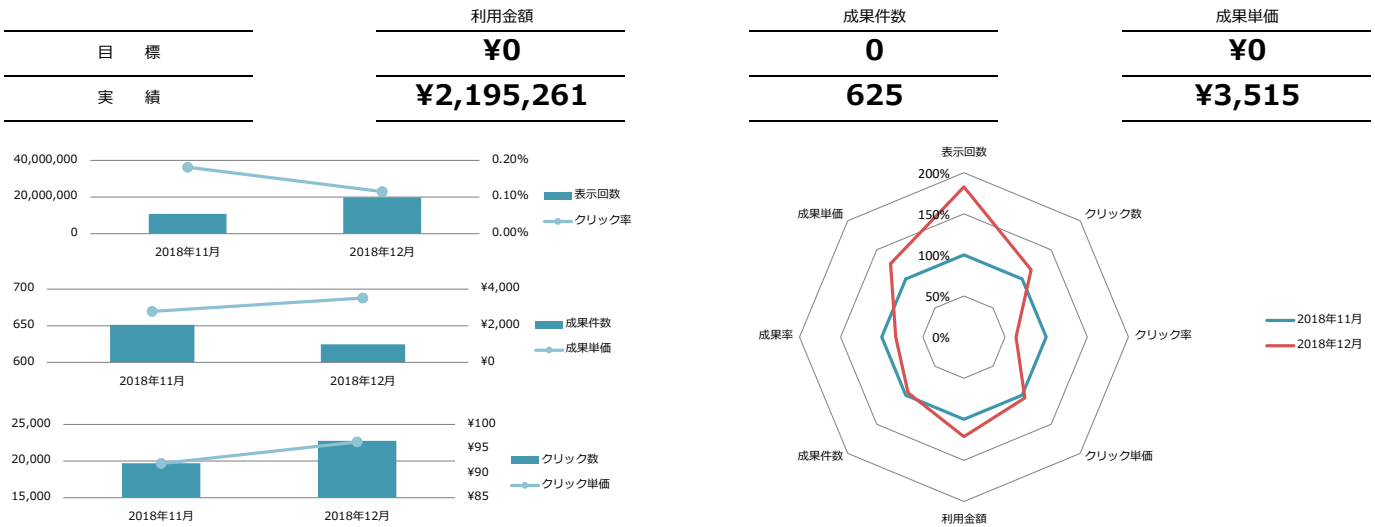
| | 利用金額 | 成果件数 | 成果単価 |
|---|---|---|---|
| 目　標 | ¥0 | 0 | ¥0 |
| 実　績 | ¥2,195,261 | 625 | ¥3,515 |

40,000,000
20,000,000
0
0.20%
0.10%
0.00%
2018年11月
2018年12月
表示回数
クリック率

700
650
600
¥4,000
¥2,000
¥0
2018年11月
2018年12月
成果件数
成果単価

25,000
20,000
15,000
¥100
¥95
¥90
¥85
2018年11月
2018年12月
クリック数
クリック単価

表示回数
クリック数
クリック率
クリック単価
利用金額
成果件数
成果率
成果単価
200%
150%
100%
50%
0%
2018年11月
2018年12月